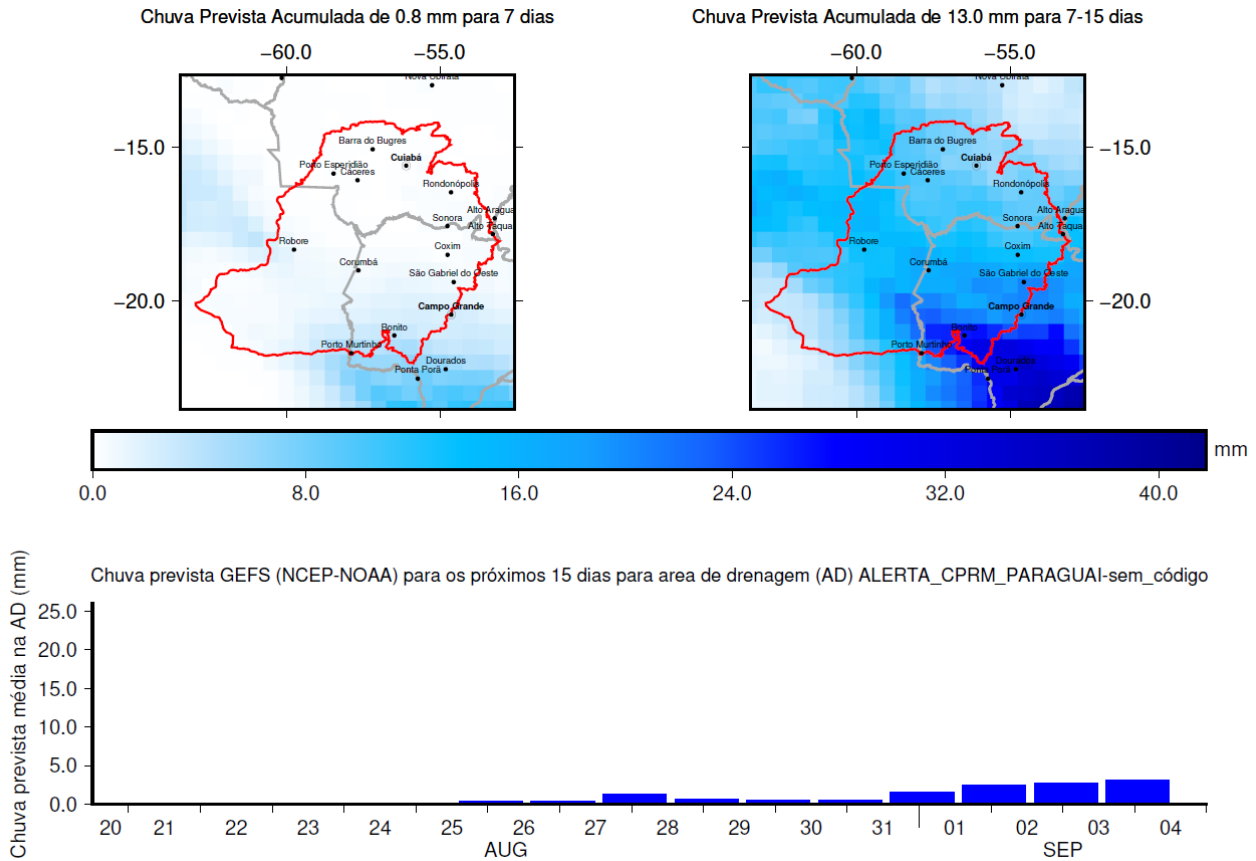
Chuva Prevista Acumulada de 0.8 mm para 7 dias

−60.0 −55.0

−15.0

−20.0

Nova Ubirata
Barra do Bugres
Porto Esperidião
Cáceres
Cuiabá
Rondonópolis
Sonora
Alto Araguaia
Alto Taquari
Robore
Coxim
Corumbá
São Gabriel do Oeste
Campo Grande
Bonito
Porto Murtinho
Dourados
Ponta Porã

Chuva Prevista Acumulada de 13.0 mm para 7-15 dias

−60.0 −55.0

−15.0

−20.0

Nova Ubirata
Barra do Bugres
Porto Esperidião
Cáceres
Cuiabá
Rondonópolis
Sonora
Alto Araguaia
Alto Taquari
Robore
Coxim
Corumbá
São Gabriel do Oeste
Campo Grande
Bonito
Porto Murtinho
Dourados
Ponta Porã

mm

0.0 8.0 16.0 24.0 32.0 40.0

Chuva prevista GEFS (NCEP-NOAA) para os próximos 15 dias para area de drenagem (AD) ALERTA_CPRM_PARAGUAI-sem_código

Chuva prevista média na AD (mm)

25.0
20.0
15.0
10.0
5.0
0.0

20 21 22 23 24 25 26 27 28 29 30 31 01 02 03 04
AUG SEP